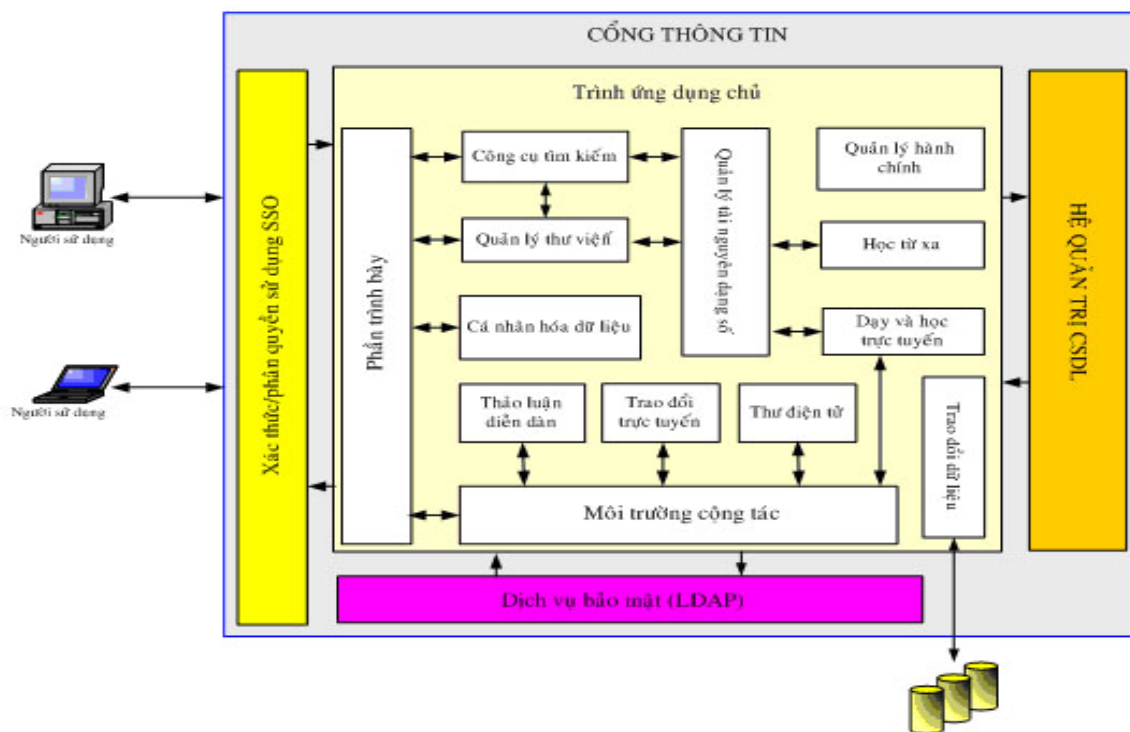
CỔNG THÔNG TIN

Người sử dụng

Người sử dụng

Xác thực/phân quyền sử dụng SSO

Trình ứng dụng chủ

Phần trình bày

Công cụ tìm kiếm

Quản lý thư viện

Cá nhân hóa dữ liệu

Quản lý tài nguyên dạng số

Quản lý hành chính

Học từ xa

Dạy và học trực tuyến

Thảo luận diễn dàn

Trao đổi trực tuyến

Thư điện tử

Trao đổi dữ liệu

Môi trường cộng tác

HỆ QUẢN TRỊ CSDL

Dịch vụ bảo mật (LDAP)